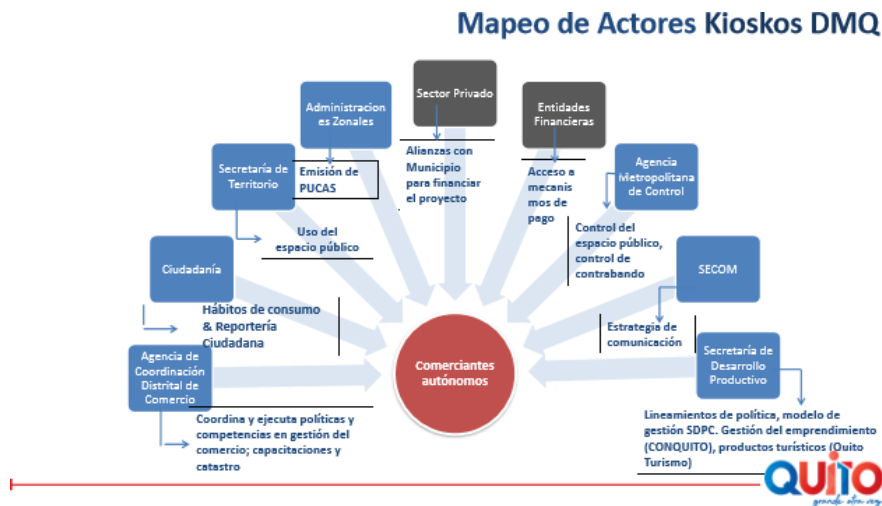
Mapeo de Actores Kioskos DMQ

Administraciones Zonales

Sector Privado

Entidades Financieras

Secretaría de Territorio

Emisión de PUCAS

Alianzas con Municipio para financiar el proyecto

Acceso a mecanismos de pago

Agencia Metropolitana de Control

Uso del espacio público

Control del espacio público, control de contrabando

Ciudadanía

SECOM

Hábitos de consumo & Reportería Ciudadana

Estrategia de comunicación

Agencia de Coordinación Distrital de Comercio

Comerciantes autónomos

Secretaría de Desarrollo Productivo

Coordina y ejecuta políticas y competencias en gestión del comercio; capacitaciones y catastro

Lineamientos de política, modelo de gestión SDPC. Gestión del emprendimiento (CONQUITO), productos turísticos (Quito Turismo)

QUITO
grande otra vez